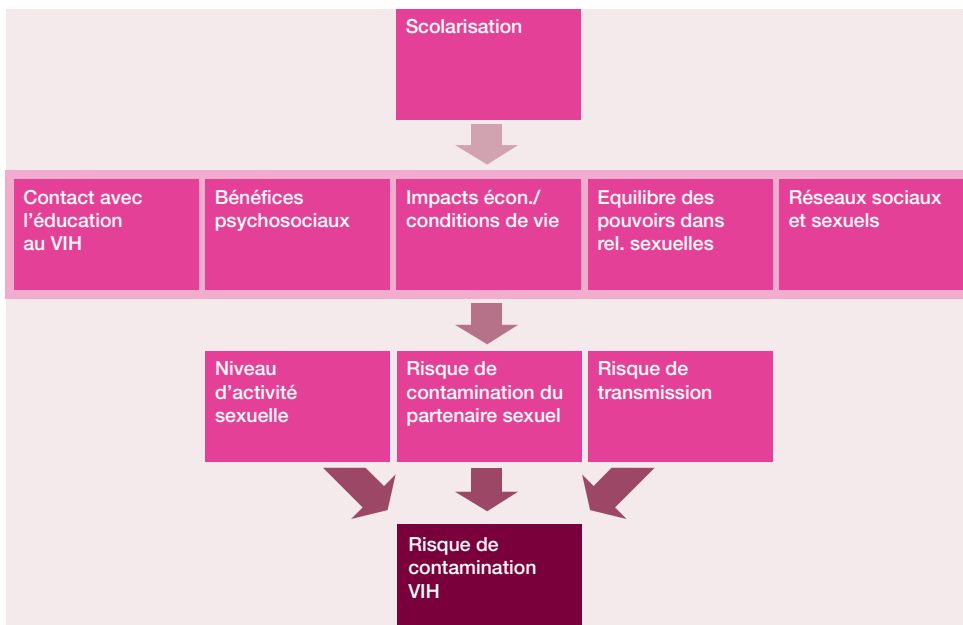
Scolarisation

Contact avec l'éducation au VIH

Bénéfices psychosociaux

Impacts écon./ conditions de vie

Equilibre des pouvoirs dans rel. sexuelles

Réseaux sociaux et sexuels

Niveau d'activité sexuelle

Risque de contamination du partenaire sexuel

Risque de transmission

Risque de contamination VIH